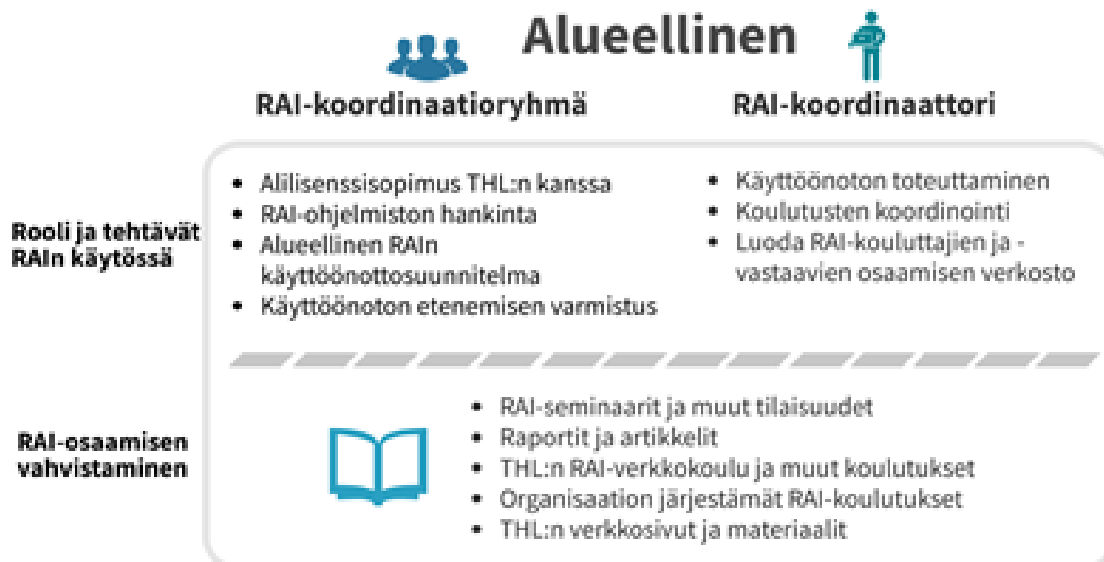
Alueellinen

RAI-koordinaatioryhmä

RAI-koordinaattori

Rooli ja tehtävät RAIn käytössä

- Alilisenssisopimus THL:n kanssa
- RAI-ohjelmiston hankinta
- Alueellinen RAIn käyttöönottosuunnitelma
- Käyttöönoton etenemisen varmistus

- Käyttöönoton toteuttaminen
- Koulutusten koordinointi
- Luoda RAI-kouluttajien ja -vastaavien osaamisen verkosto

RAI-osaamisen vahvistaminen

- RAI-seminaarit ja muut tilaisuudet
- Raportit ja artikkelit
- THL:n RAI-verkkokoulu ja muut koulutukset
- Organisaation järjestämät RAI-koulutukset
- THL:n verkkosivut ja materiaalit